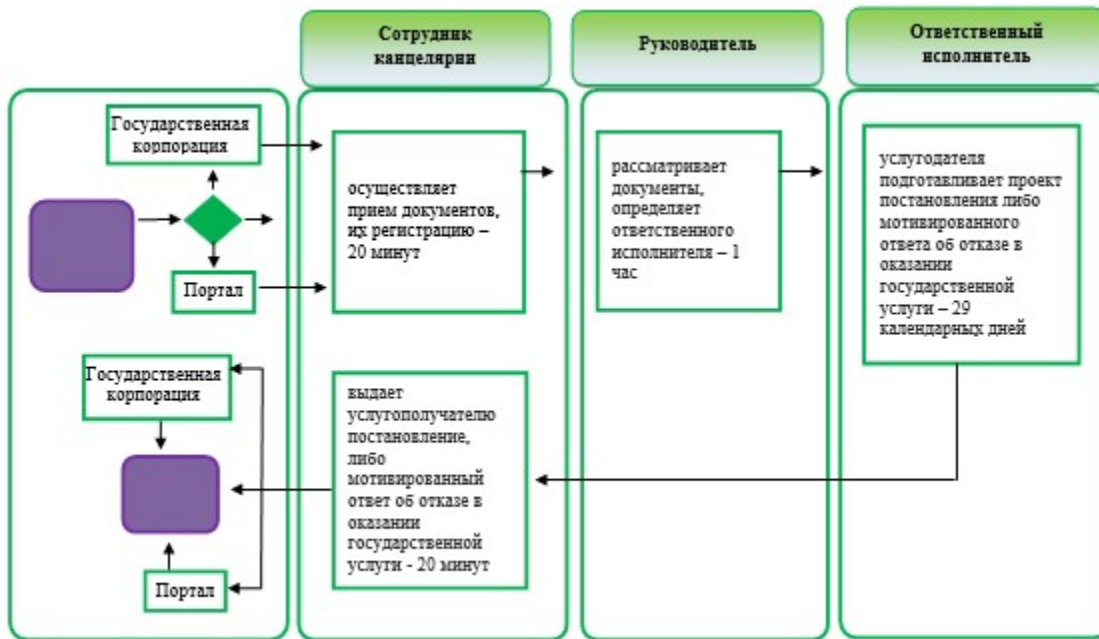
Сотрудник канцелярии

Руководитель

Ответственный исполнитель

Государственная корпорация

Портал

осуществляет прием документов, их регистрацию – 20 минут

рассматривает документы, определяет ответственного исполнителя – 1 час

услугодателя подготавливает проект постановления либо мотивированного ответа об отказе в оказании государственной услуги – 29 календарных дней

Государственная корпорация

выдает услугополучателю постановление, либо мотивированный ответ об отказе в оказании государственной услуги - 20 минут

Портал